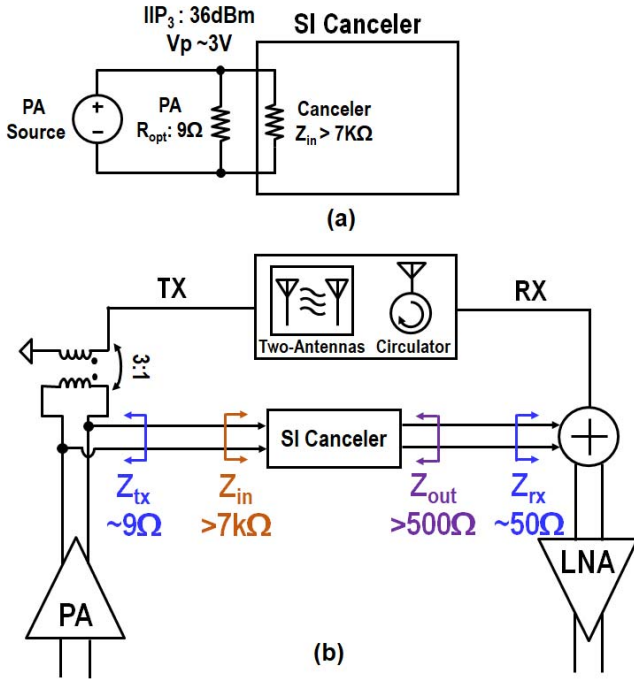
$IIP_3$ : 36dBm
Vp ~3V

SI Canceler

PA Source

+
−

PA
$R_{opt}$: 9Ω

Canceler
$Z_{in}$ > 7KΩ

(a)

TX

Two-Antennas

Circulator

RX

3:1

SI Canceler

$Z_{tx}$
~9Ω

$Z_{in}$
>7kΩ

$Z_{out}$
>500Ω

$Z_{rx}$
~50Ω

PA

LNA

(b)